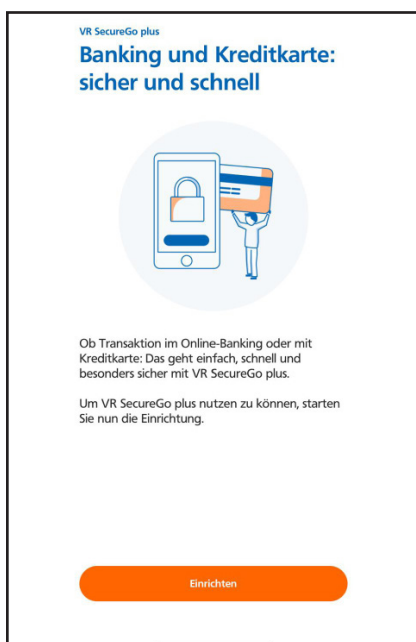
VR SecureGo plus

Banking und Kreditkarte: sicher und schnell

Ob Transaktion im Online-Banking oder mit Kreditkarte: Das geht einfach, schnell und besonders sicher mit VR SecureGo plus.

Um VR SecureGo plus nutzen zu können, starten Sie nun die Einrichtung.

Einrichten